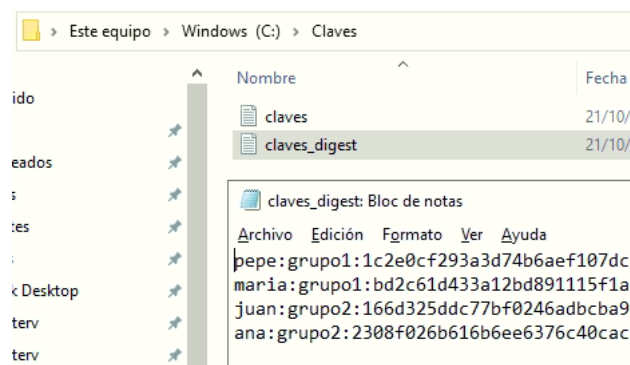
> Este equipo > Windows (C:) > Claves

ido
eados
s
tes
k Desktop
terv
terv

Nombre
Fecha

claves
21/10/
claves_digest
21/10/

claves_digest: Bloc de notas

Archivo Edición Formato Ver Ayuda

pepe:grupo1:1c2e0cf293a3d74b6aef107dc
maria:grupo1:bd2c61d433a12bd891115f1a
juan:grupo2:166d325ddc77bf0246adbcba9
ana:grupo2:2308f026b616b6ee6376c40cac